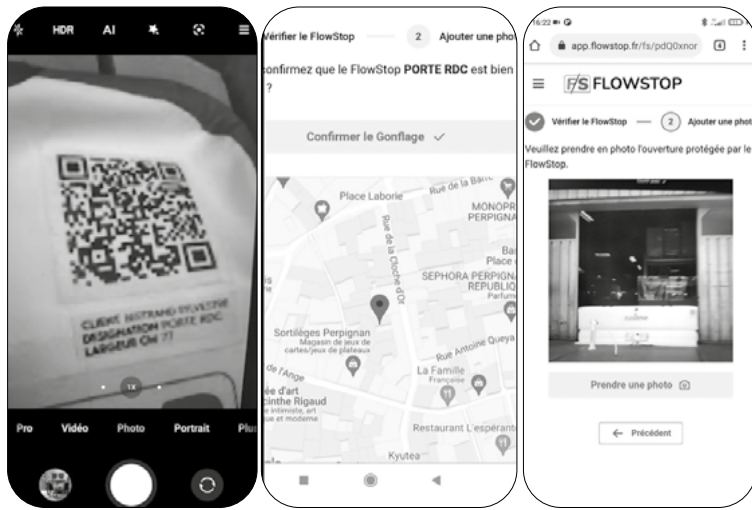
HDR AI

CLIENT: BERTRAND SYLVESTRE
DESIGNATION PORTE RDC
LARGEUR CM 77

1x

Pro Vidéo Photo Portrait Plu

Vérifier le FlowStop 2 Ajouter une pho

confirmez que le FlowStop PORTE RDC est bien ?

Confirmer le Gonflage ✓

Place Laborie
Rue de la Barre
MONOPR PERPIGNA
Rue de la Cloche d'Or
SEPHORA PERPIGNA REPUBLIQU Parfum
Place
Sortilèges Perpignan
Magasin de jeux de cartes/jeux de plateaux
Rue Antoine Queya
La Famille Française
l'Ange
ée d'art cinthe Rigaud
Restaurant L'espéranto
Kyutea

16:22
app.flowstop.fr/fs/pdQ0xnor 4

FS FLOWSTOP

Vérifier le FlowStop 2 Ajouter une phot

Veuillez prendre en photo l'ouverture protégée par le FlowStop.

Prendre une photo

← Précédent